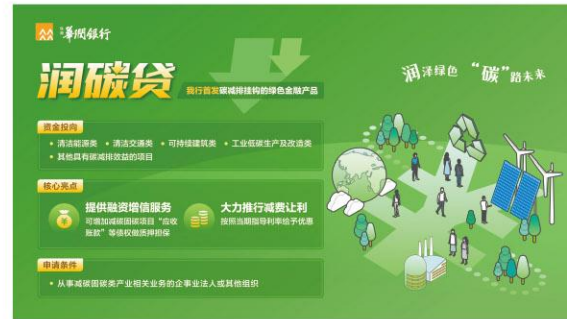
华润银行

润碳贷

我行首发碳减排挂钩的绿色金融产品

润泽绿色"碳"路未来

资金投向

• 清洁能源类 • 清洁交通类 • 可持续建筑类 • 工业低碳生产及改造类
• 其他具有碳减排效益的项目

核心亮点

提供融资增信服务
可增加减碳固碳项目"应收账款"等债权做质押担保

大力推行减费让利
按照当期指导利率给予优惠

申请条件

• 从事减碳固碳类产业相关业务的企事业法人或其他组织